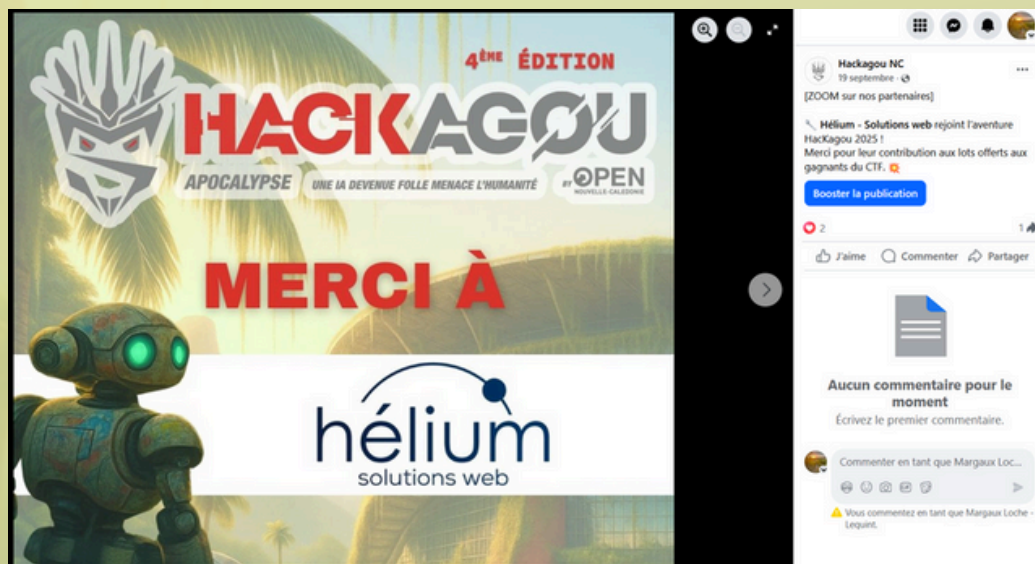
4ÈME ÉDITION

HACKAGOU

APOCALYPSE UNE IA DEVENUE FOLLE MENACE L'HUMANITÉ BY OPEN NOUVELLE-CALEDONIE

MERCI À

hélium
solutions web

Hackagou NC
19 septembre ·

[ZOOM sur nos partenaires]

Hélium - Solutions web rejoint l'aventure HacKagou 2025 !
Merci pour leur contribution aux lots offerts aux gagnants du CTF.

Booster la publication

2

1

J'aime Commenter Partager

Aucun commentaire pour le moment
Écrivez le premier commentaire.

Commenter en tant que Margaux Loc...

Vous commentez en tant que Margaux Loche-Lequint.